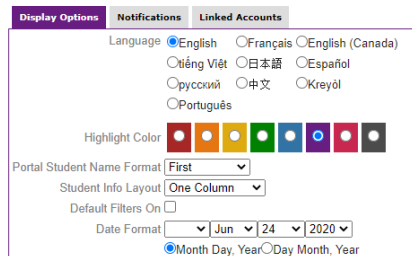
Display Options | Notifications | Linked Accounts

Language English Français English (Canada) tiếng Việt 日本語 Español русский 中文 Kreyòl Português

Highlight Color

Portal Student Name Format First

Student Info Layout One Column

Default Filters On

Date Format Jun 24 2020

Month Day, Year Day Month, Year